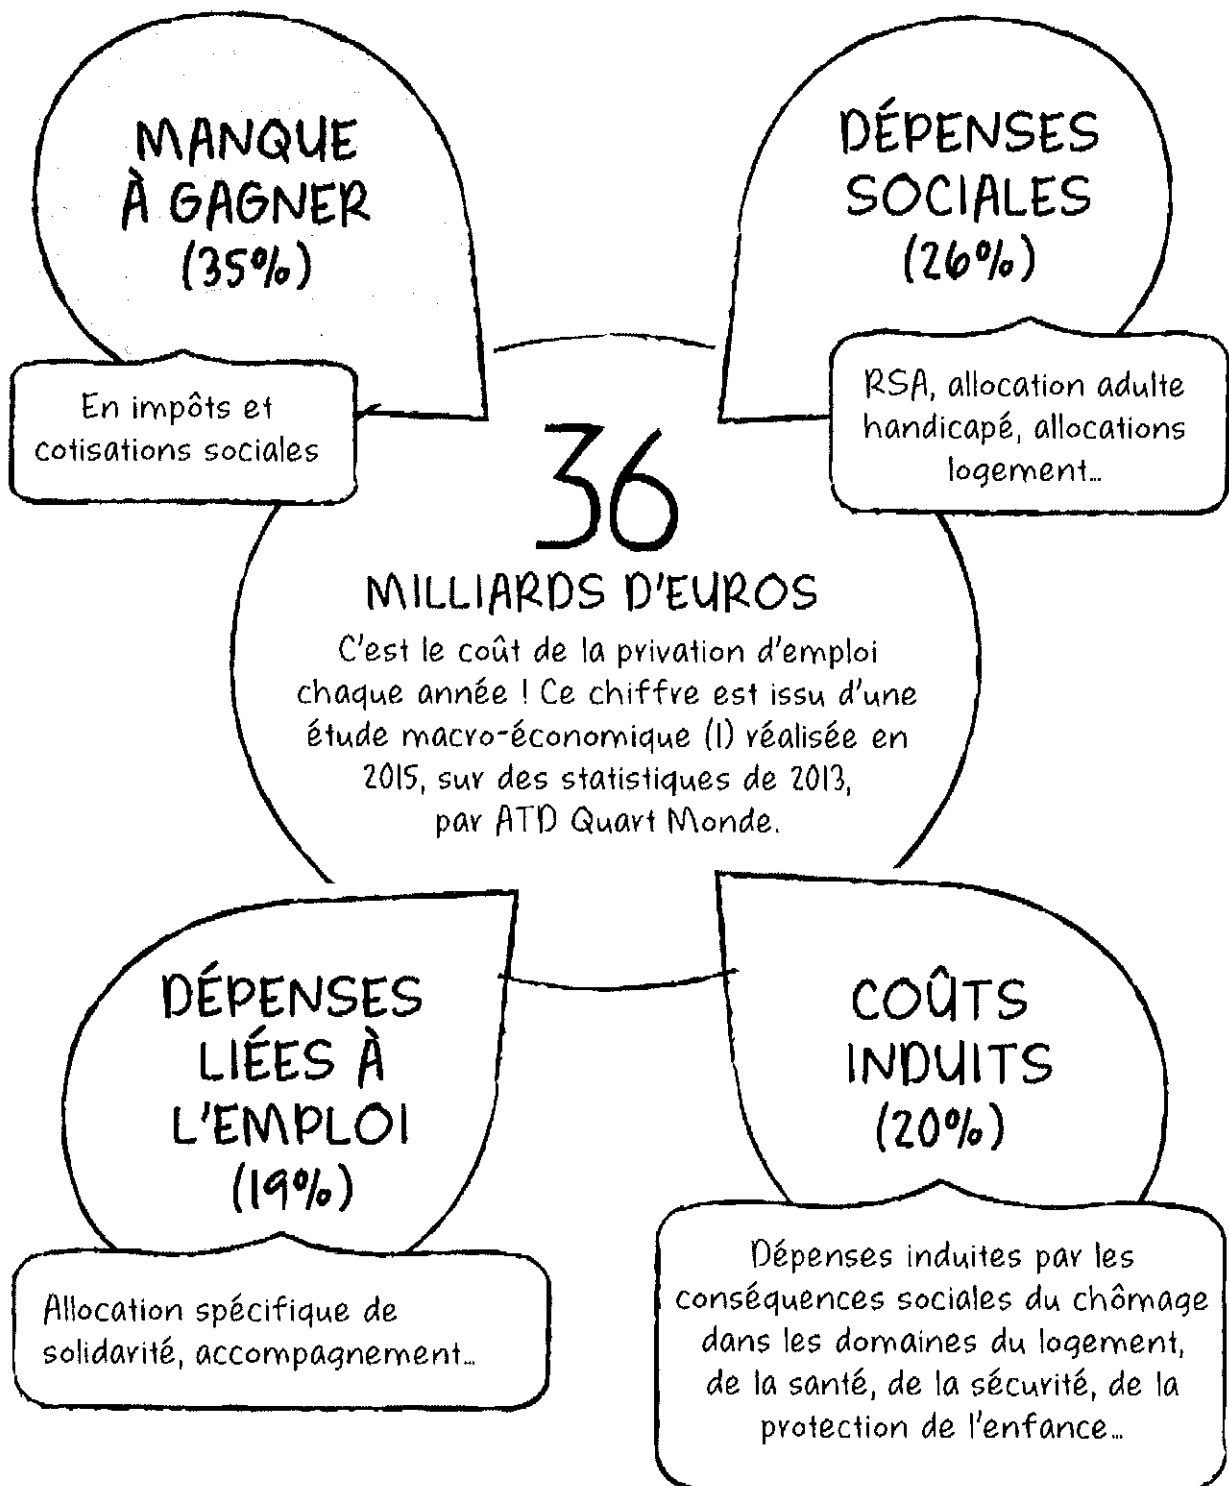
MANQUE À GAGNER (35%)

En impôts et cotisations sociales

DÉPENSES SOCIALES (26%)

RSA, allocation adulte handicapé, allocations logement...

36

MILLIARDS D'EUROS

C'est le coût de la privation d'emploi chaque année ! Ce chiffre est issu d'une étude macro-économique (1) réalisée en 2015, sur des statistiques de 2013, par ATD Quart Monde.

DÉPENSES LIÉES À L'EMPLOI (19%)

Allocation spécifique de solidarité, accompagnement...

COÛTS INDUITS (20%)

Dépenses induites par les conséquences sociales du chômage dans les domaines du logement, de la santé, de la sécurité, de la protection de l'enfance...